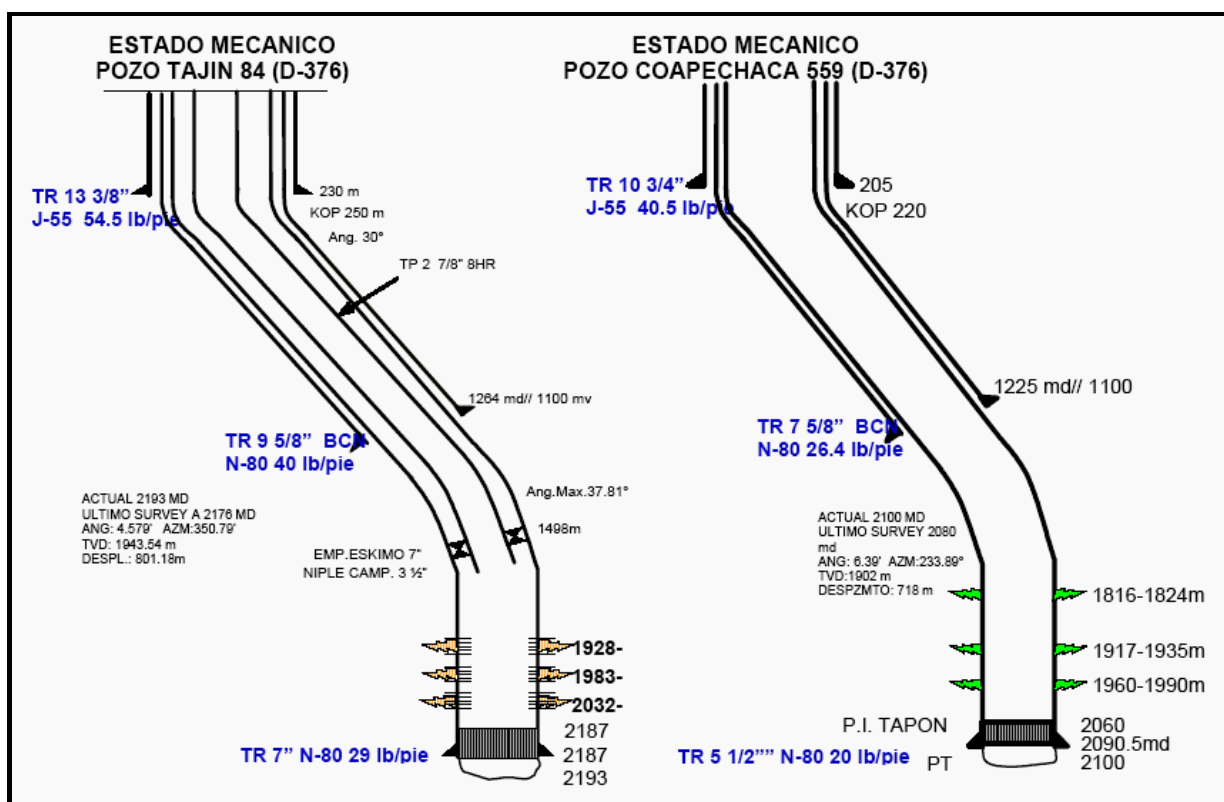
ESTADO MECANICO
POZO TAJIN 84 (D-376)

TR 13 3/8"
J-55 54.5 lb/pie

230 m
KOP 250 m
Ang. 30°

TP 2 7/8" 8HR

1264 md// 1100 mv

TR 9 5/8" BCN
N-80 40 lb/pie

ACTUAL 2193 MD
ULTIMO SURVEY A 2176 MD
ANG: 4.579' AZM:350.79'
TVD: 1943.54 m
DESPL.: 801.18m

Ang.Max.37.81°

1498m

EMP.ESKIMO 7"
NIPLE CAMP. 3 ½"

1928-
1983-
2032-
2187

TR 7" N-80 29 lb/pie

2187
2193

ESTADO MECANICO
POZO COAPECHACA 559 (D-376)

TR 10 3/4"
J-55 40.5 lb/pie

205
KOP 220

1225 md// 1100

TR 7 5/8" BCN
N-80 26.4 lb/pie

ACTUAL 2100 MD
ULTIMO SURVEY 2080 md
ANG: 6.39' AZM:233.89°
TVD:1902 m
DESPZMTO: 718 m

1816-1824m
1917-1935m
1960-1990m

P.I. TAPON

TR 5 1/2"" N-80 20 lb/pie

PT

2060
2090.5md
2100